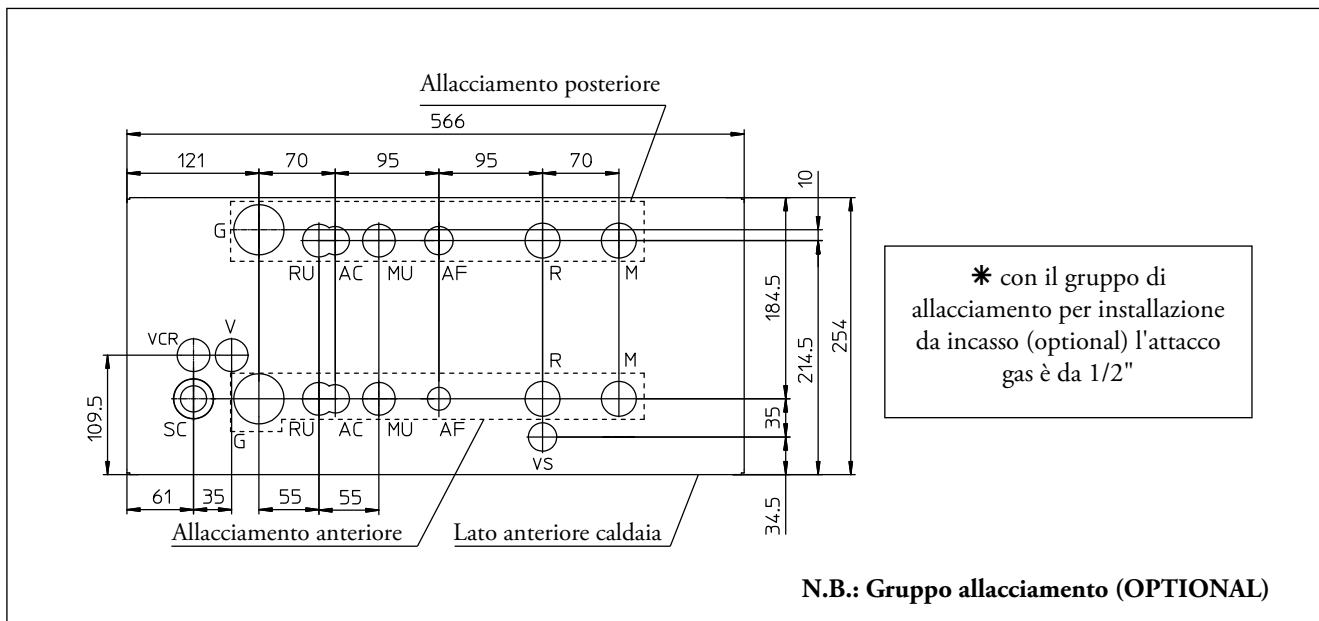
Allacciamento posteriore

566

121 70 95 95 70

10

G RU AC MU AF R M

184.5

214.5

254

VCR V

R M

109.5

SC G RU AC MU AF

35

VS

61 35 55 55

34.5

Allacciamento anteriore

Lato anteriore caldaia

✱ con il gruppo di allacciamento per installazione da incasso (optional) l'attacco gas è da 1/2"

N.B.: Gruppo allacciamento (OPTIONAL)